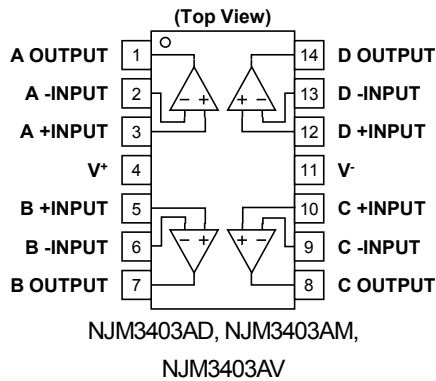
(Top View)

A OUTPUT 1
A -INPUT 2
A +INPUT 3
V$^+$ 4
B +INPUT 5
B -INPUT 6
B OUTPUT 7

14 D OUTPUT
13 D -INPUT
12 D +INPUT
11 V$^-$
10 C +INPUT
9 C -INPUT
8 C OUTPUT

− +
+ −
− +
+ −

NJM3403AD, NJM3403AM,
NJM3403AV